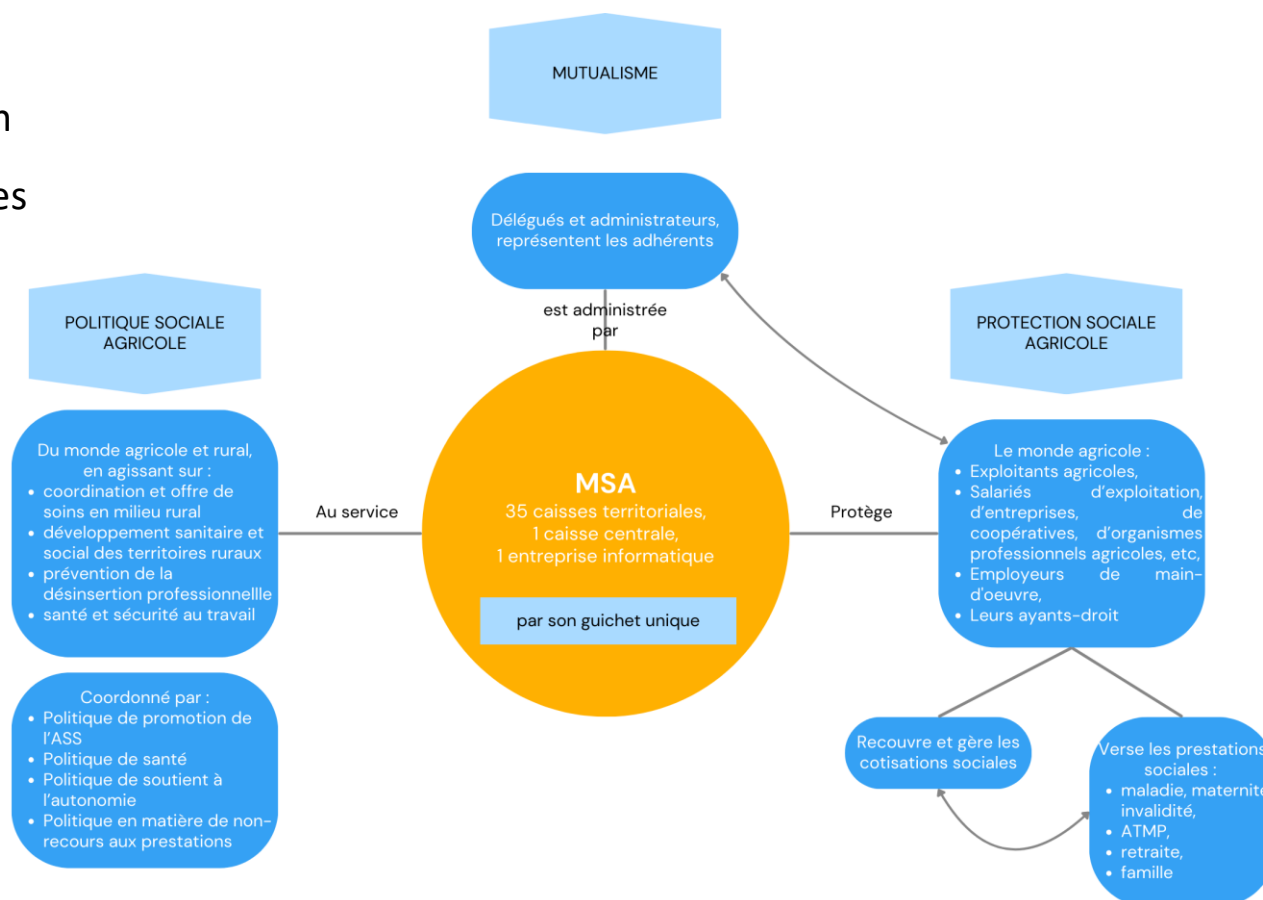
n

es

MUTUALISME

Délégués et administrateurs, représentent les adhérents

est administrée par

POLITIQUE SOCIALE AGRICOLE

Du monde agricole et rural, en agissant sur :
• coordination et offre de soins en milieu rural
• développement sanitaire et social des territoires ruraux
• prévention de la désinsertion professionnellle
• santé et sécurité au travail

Coordonné par :
• Politique de promotion de l'ASS
• Politique de santé
• Politique de soutient à l'autonomie
• Politique en matière de non-recours aux prestations

Au service

MSA
35 caisses territoriales,
1 caisse centrale,
1 entreprise informatique

par son guichet unique

Protège

PROTECTION SOCIALE AGRICOLE

Le monde agricole :
• Exploitants agricoles,
• Salariés d'exploitation, d'entreprises, de coopératives, d'organismes professionnels agricoles, etc,
• Employeurs de main-d'oeuvre,
• Leurs ayants-droit

Recouvre et gère les cotisations sociales

Verse les prestations sociales :
• maladie, maternit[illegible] invalidité,
• ATMP,
• retraite,
• famille